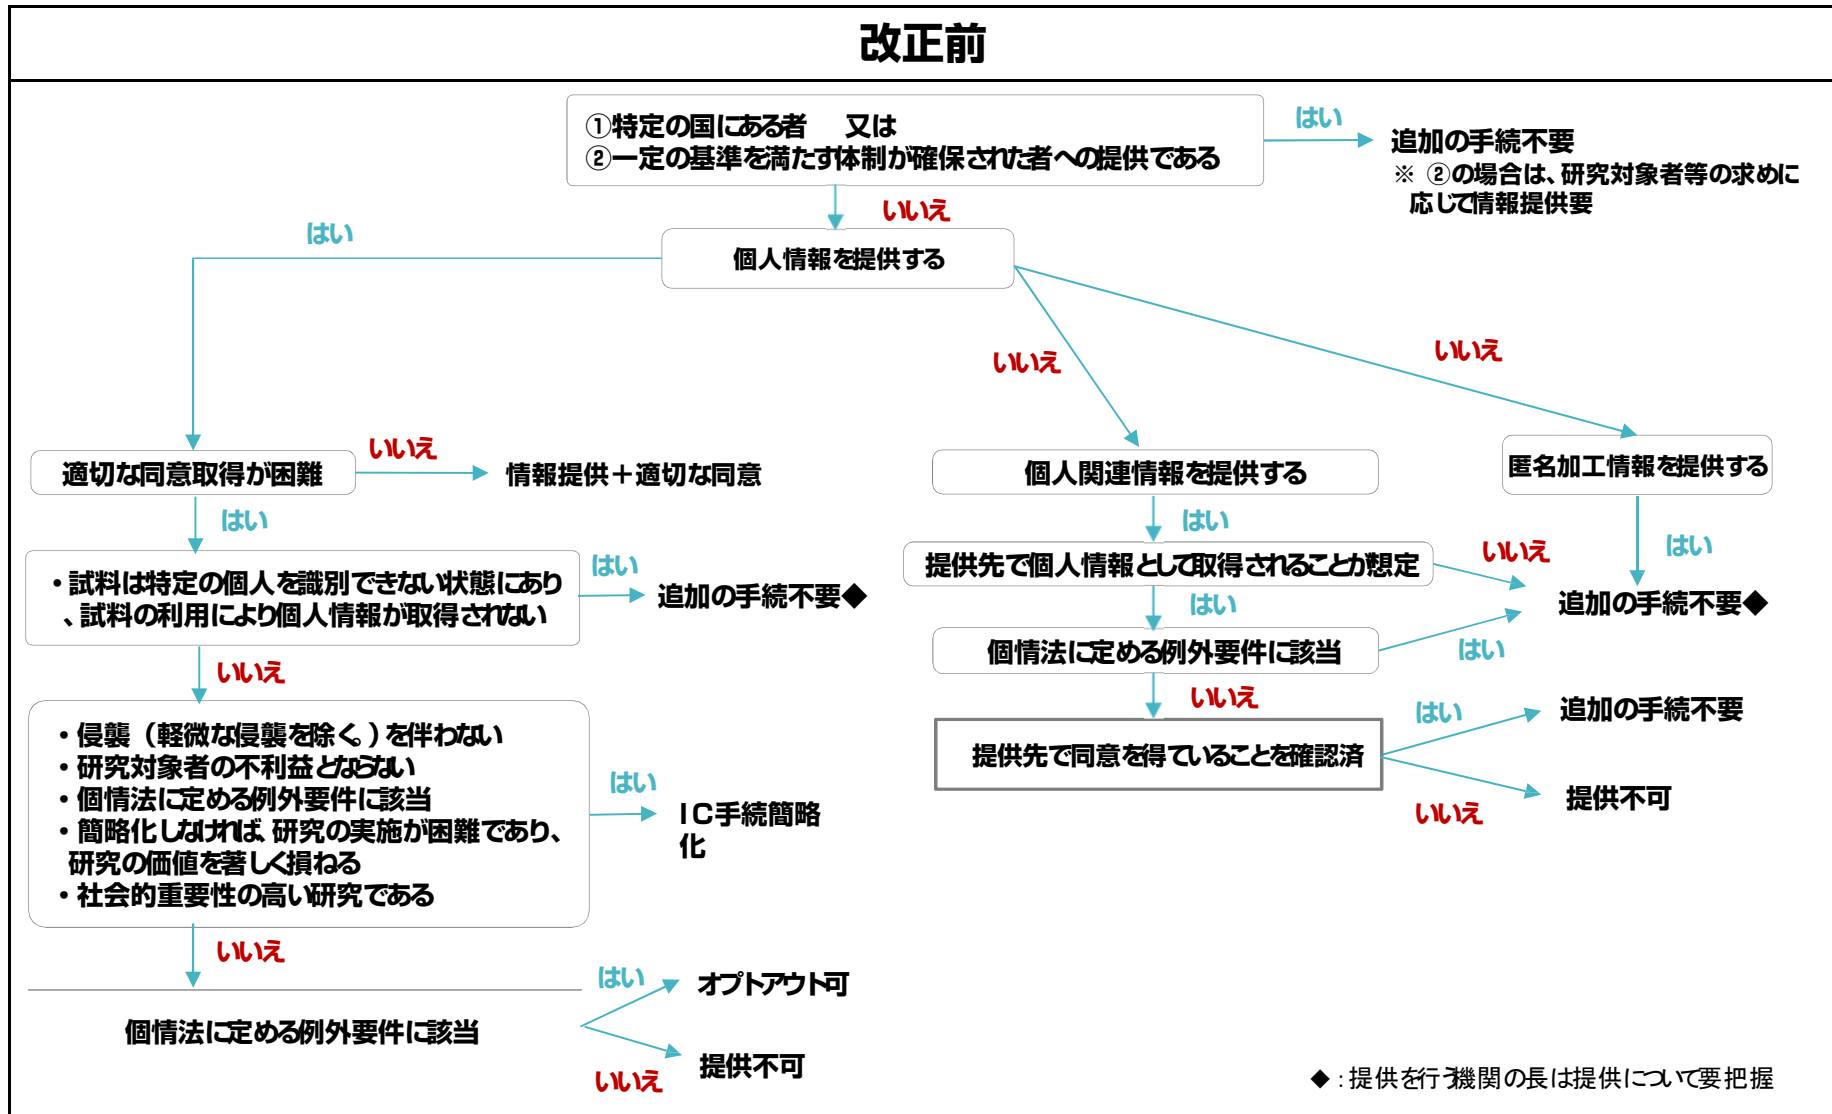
改正前

①特定の国にある者　又は
②一定の基準を満たす体制が確保された者への提供である

はい

追加の手続不要
※ ②の場合は、研究対象者等の求めに応じて情報提供要

いいえ

はい

個人情報を提供する

いいえ

いいえ

適切な同意取得が困難

いいえ

情報提供＋適切な同意

個人関連情報を提供する

匿名加工情報を提供する

はい

はい

・試料は特定の個人を識別できない状態にあり、試料の利用により個人情報が取得されない

はい

追加の手続不要◆

提供先で個人情報として取得されることが想定

いいえ

はい

はい

追加の手続不要◆

いいえ

個情法に定める例外要件に該当

はい

いいえ

・侵襲（軽微な侵襲を除く）を伴わない
・研究対象者の不利益とならない
・個情法に定める例外要件に該当
・簡略化しなければ、研究の実施が困難であり、研究の価値を著しく損ねる
・社会的重要性の高い研究である

はい

ＩＣ手続簡略化

提供先で同意を得ていることを確認済

はい

追加の手続不要

いいえ

提供不可

いいえ

はい

オプトアウト可

個情法に定める例外要件に該当

いいえ

提供不可

◆：提供を行う機関の長は提供について要把握